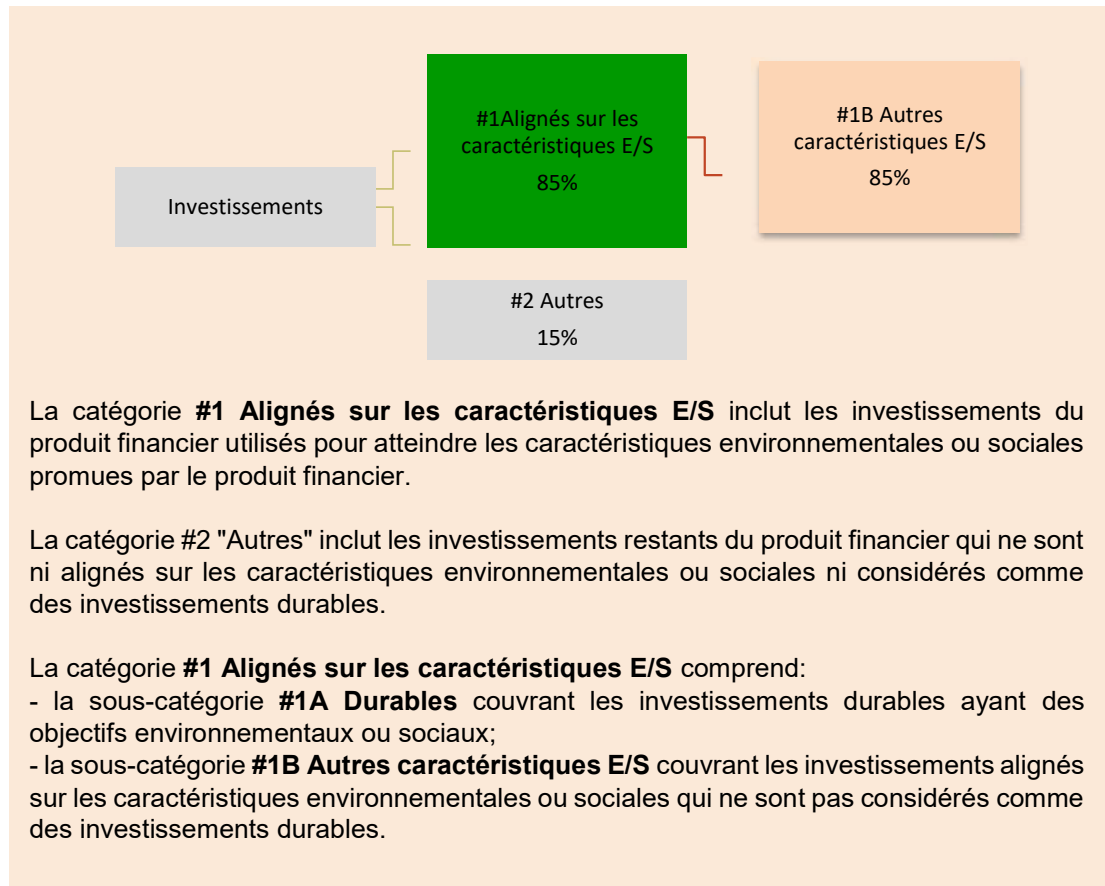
Investissements

#1Alignés sur les caractéristiques E/S
85%

#1B Autres caractéristiques E/S
85%

#2 Autres
15%

La catégorie **#1 Alignés sur les caractéristiques E/S** inclut les investissements du produit financier utilisés pour atteindre les caractéristiques environnementales ou sociales promues par le produit financier.

La catégorie #2 "Autres" inclut les investissements restants du produit financier qui ne sont ni alignés sur les caractéristiques environnementales ou sociales ni considérés comme des investissements durables.

La catégorie **#1 Alignés sur les caractéristiques E/S** comprend:
- la sous-catégorie **#1A Durables** couvrant les investissements durables ayant des objectifs environnementaux ou sociaux;
- la sous-catégorie **#1B Autres caractéristiques E/S** couvrant les investissements alignés sur les caractéristiques environnementales ou sociales qui ne sont pas considérés comme des investissements durables.